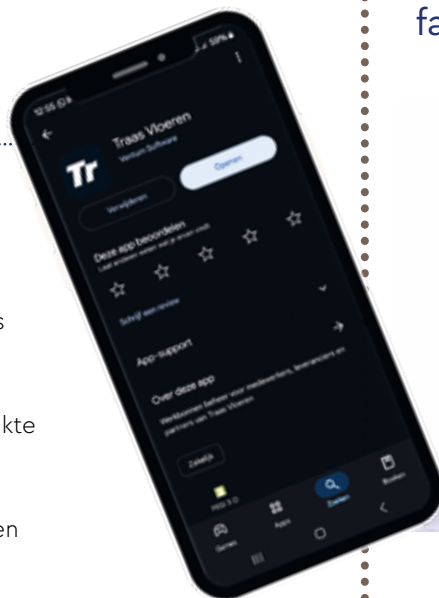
fa

s

kte

en

12:55

Tr

Traas Vloeren

Venturn Software

Verwijderen

Openen

Deze app beoordelen

Laat anderen weten wat je ervan vindt

Schrijf een review

App-support

Over deze app

Werkbonnen beheer voor medewerkers, leveranciers en partners van Traas Vloeren

Zakelijk

Games

Apps

Zoeken

Boeken